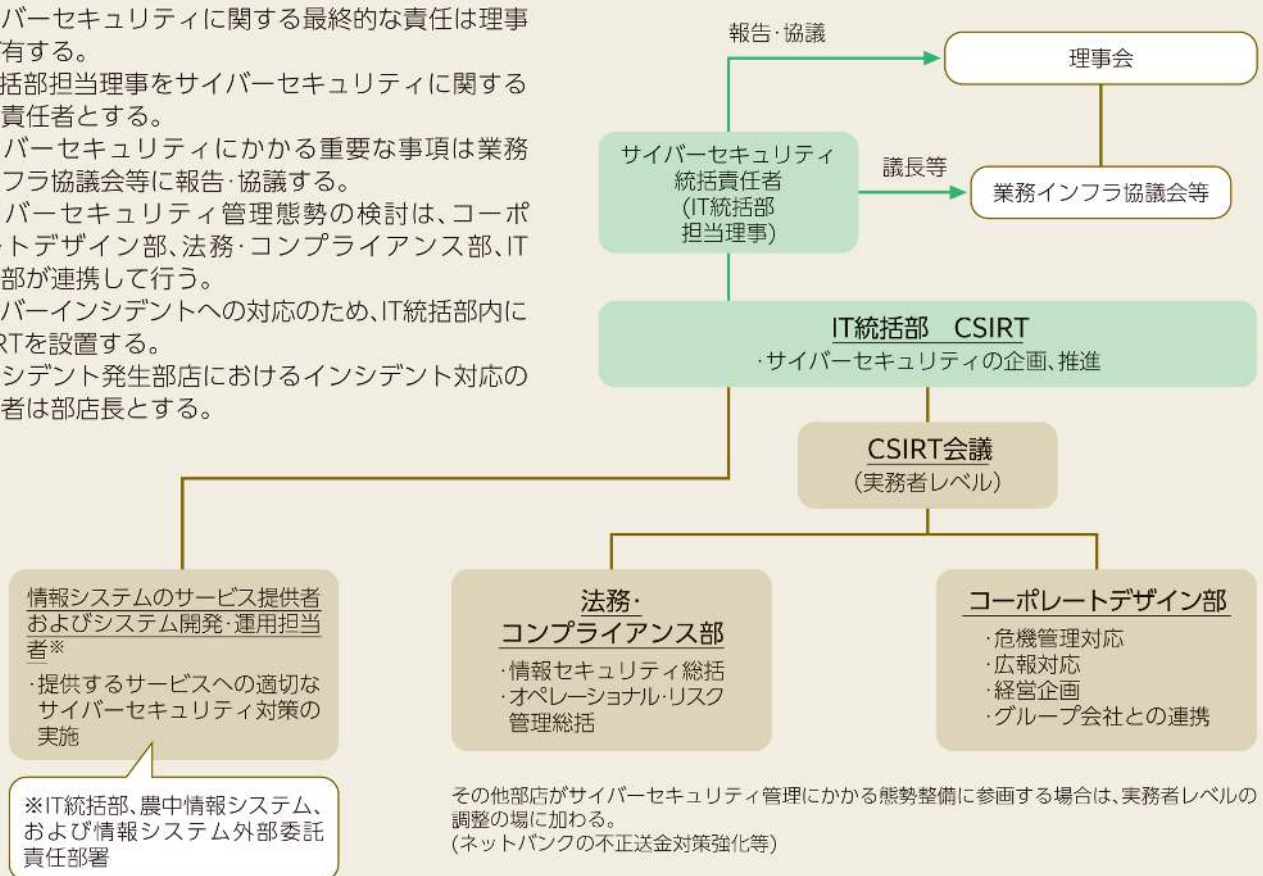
バーセキュリティに関する最終的な責任は理事有する。
括部担当理事をサイバーセキュリティに関する責任者とする。
バーセキュリティにかかる重要な事項は業務フラ協議会等に報告·協議する。
バーセキュリティ管理態勢の検討は、コーポトデザイン部、法務·コンプライアンス部、IT部が連携して行う。
バーインシデントへの対応のため、IT統括部内にRTを設置する。
シデント発生部店におけるインシデント対応の者は部店長とする。

報告·協議

理事会

サイバーセキュリティ統括責任者(IT統括部担当理事)

議長等

業務インフラ協議会等

IT統括部　CSIRT
·サイバーセキュリティの企画、推進

CSIRT会議
(実務者レベル)

情報システムのサービス提供者およびシステム開発·運用担当者※
·提供するサービスへの適切なサイバーセキュリティ対策の実施

※IT統括部、農中情報システム、および情報システム外部委託責任部署

法務·コンプライアンス部
·情報セキュリティ総括
·オペレーショナル·リスク管理総括

コーポレートデザイン部
·危機管理対応
·広報対応
·経営企画
·グループ会社との連携

その他部店がサイバーセキュリティ管理にかかる態勢整備に参画する場合は、実務者レベルの調整の場に加わる。
(ネットバンクの不正送金対策強化等)